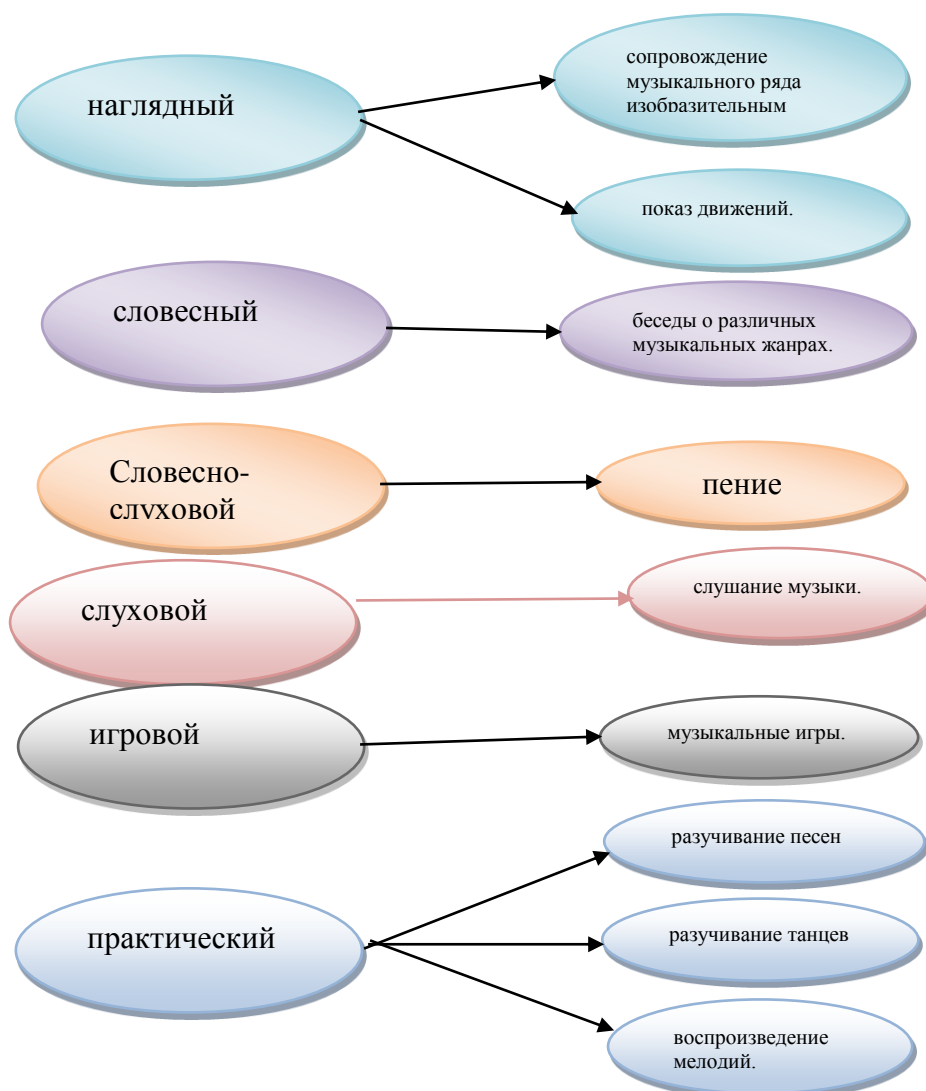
наглядный

сопровождение музыкального ряда изобразительным

показ движений.

словесный

беседы о различных музыкальных жанрах.

Словесно-слуховой

пение

слуховой

слушание музыки.

игровой

музыкальные игры.

практический

разучивание песен

разучивание танцев

воспроизведение мелодий.